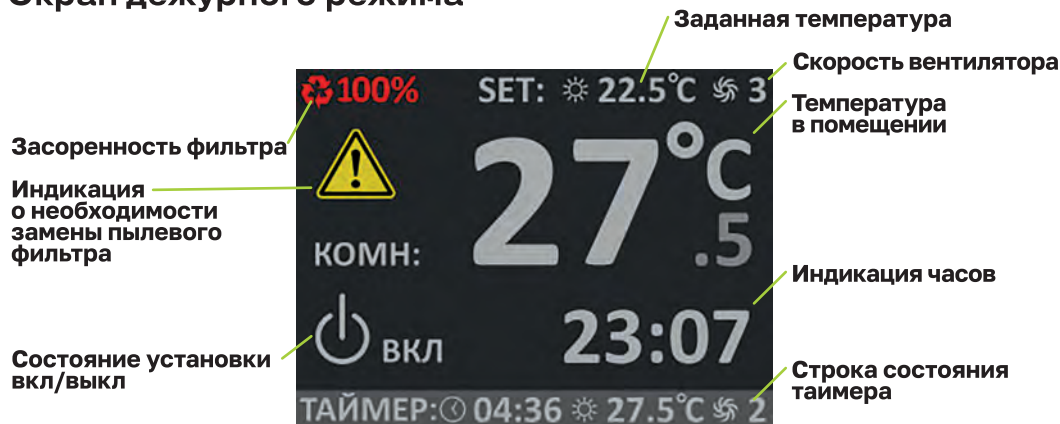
Экран дежурного режима

Заданная температура

100%

SET: 22.5°C 3

Скорость вентилятора

Температура в помещении

Засоренность фильтра

Индикация о необходимости замены пылевого фильтра

27°C .5

КОМН:

Индикация часов

23:07

ВКЛ

Состояние установки вкл/выкл

Строка состояния таймера

ТАЙМЕР: 04:36 27.5°C 2